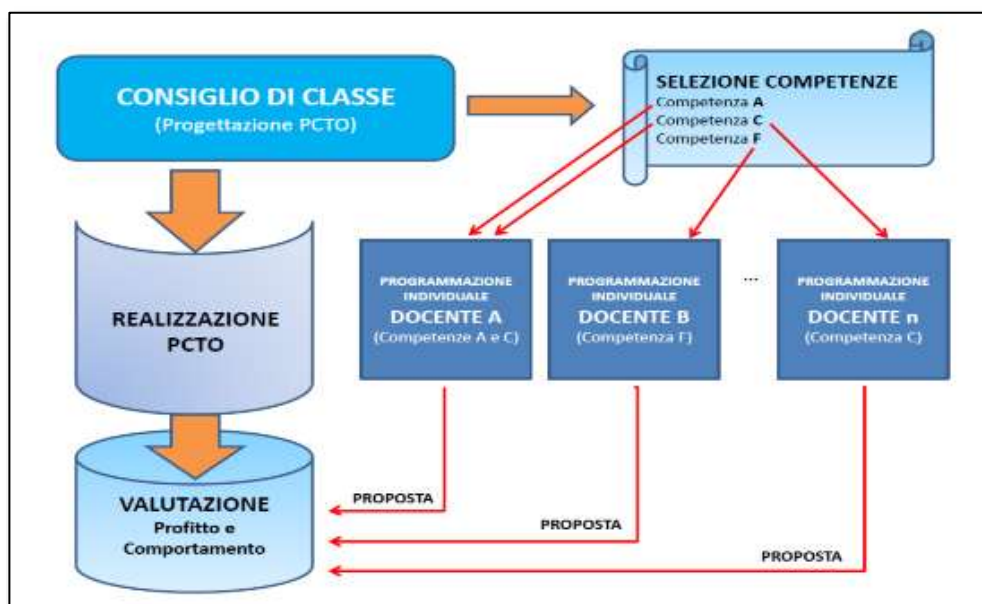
CONSIGLIO DI CLASSE
(Progettazione PCTO)

SELEZIONE COMPETENZE
Competenza A
Competenza C
Competenza F

REALIZZAZIONE PCTO

PROGRAMMAZIONE INDIVIDUALE
DOCENTE A
(Competenze A e C)

PROGRAMMAZIONE INDIVIDUALE
DOCENTE B
(Competenza F)

...

PROGRAMMAZIONE INDIVIDUALE
DOCENTE n
(Competenza C)

VALUTAZIONE
Profitto e Comportamento

PROPOSTA

PROPOSTA

PROPOSTA